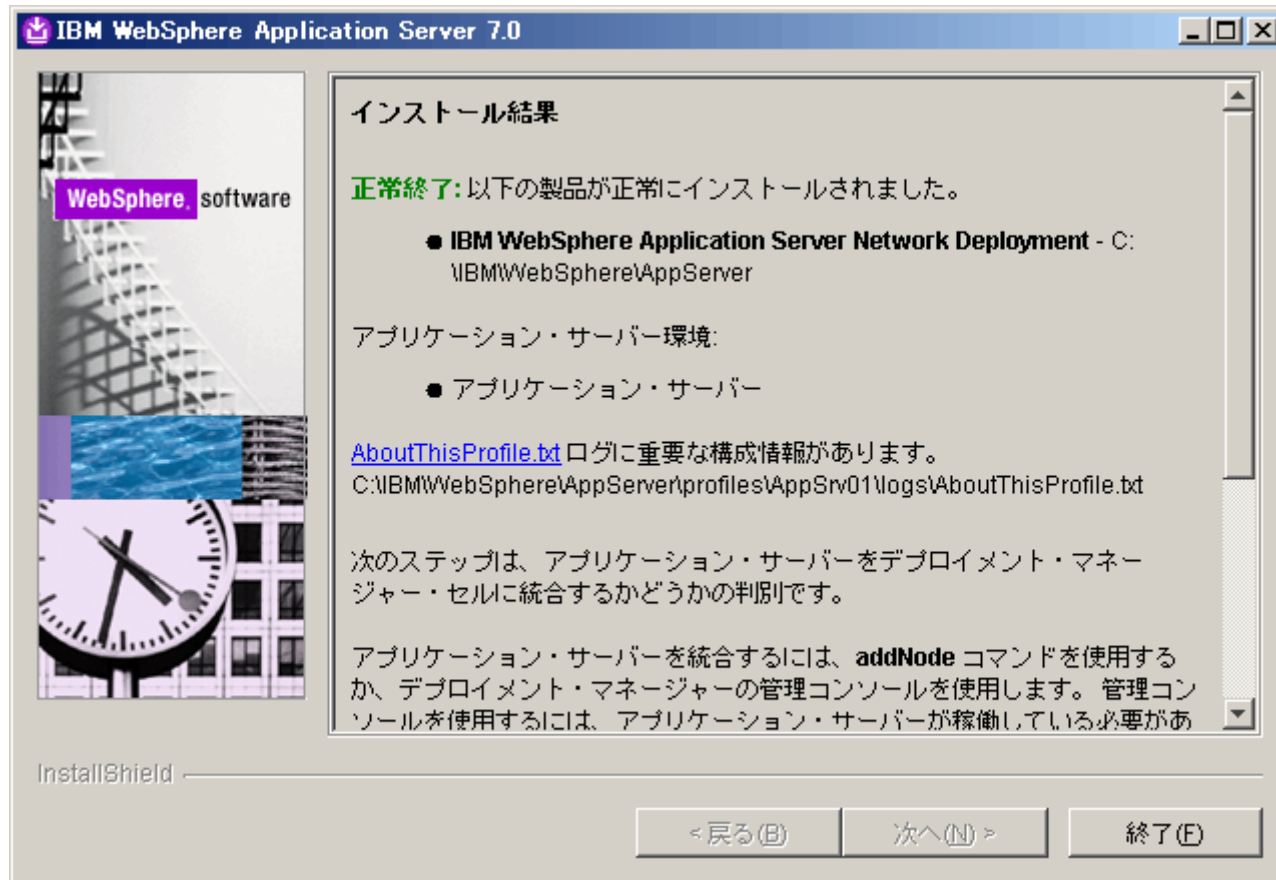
IBM WebSphere Application Server 7.0

WebSphere. software

インストール結果

正常終了: 以下の製品が正常にインストールされました。

● IBM WebSphere Application Server Network Deployment - C:\IBM\WebSphere\AppServer

アプリケーション・サーバー環境:

● アプリケーション・サーバー

AboutThisProfile.txt ログに重要な構成情報があります。
C:\IBM\WebSphere\AppServer\profiles\AppSrv01\logs\AboutThisProfile.txt

次のステップは、アプリケーション・サーバーをデプロイメント・マネージャー・セルに統合するかどうかの判別です。

アプリケーション・サーバーを統合するには、addNode コマンドを使用するか、デプロイメント・マネージャーの管理コンソールを使用します。管理コンソールを使用するには、アプリケーション・サーバーが稼働している必要があ

InstallShield

< 戻る(B)

次へ(N) >

終了(F)